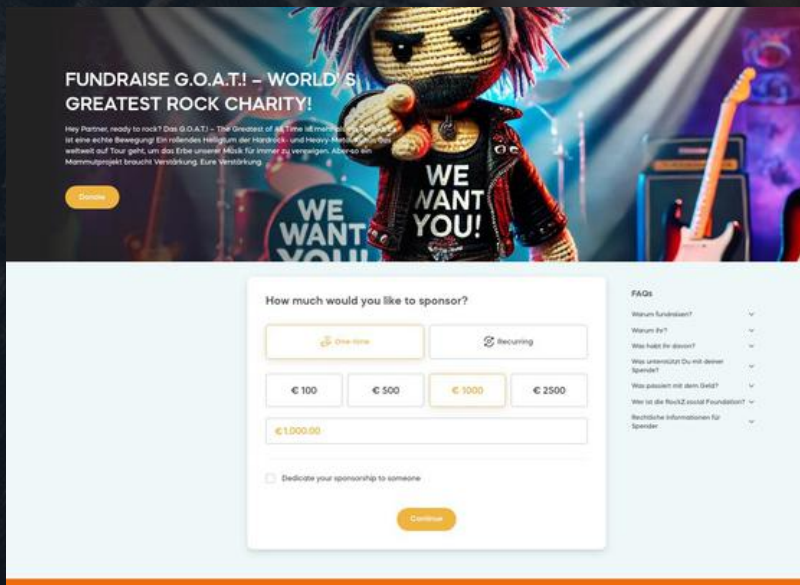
FUNDRAISE G.O.A.T.! – WORLD'S GREATEST ROCK CHARITY!

Hey Partner, ready to rock? Das G.O.A.T.! – The Greatest of All Time ist mehr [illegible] ist eine echte Bewegung! Ein rollendes Heiligtum der Hardrock- und Heavy-Metal-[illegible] weltweit auf Tour geht, um das Erbe unserer Musik für immer zu verewigen. Aber so ein Mammutprojekt braucht Verstärkung. Eure Verstärkung.

Donate

WE WANT YOU!

WE WANT YOU!

How much would you like to sponsor?

One-time

Recurring

€ 100

€ 500

€ 1000

€ 2500

€1.000,00

Dedicate your sponsorship to someone

Continue

FAQs

Warum fundraisen?

Warum ihr?

Was habt ihr davon?

Was unterstützt Du mit deiner Spende?

Was passiert mit dem Geld?

Wer ist die RockZ.social Foundation?

Rechtliche Informationen für Spender